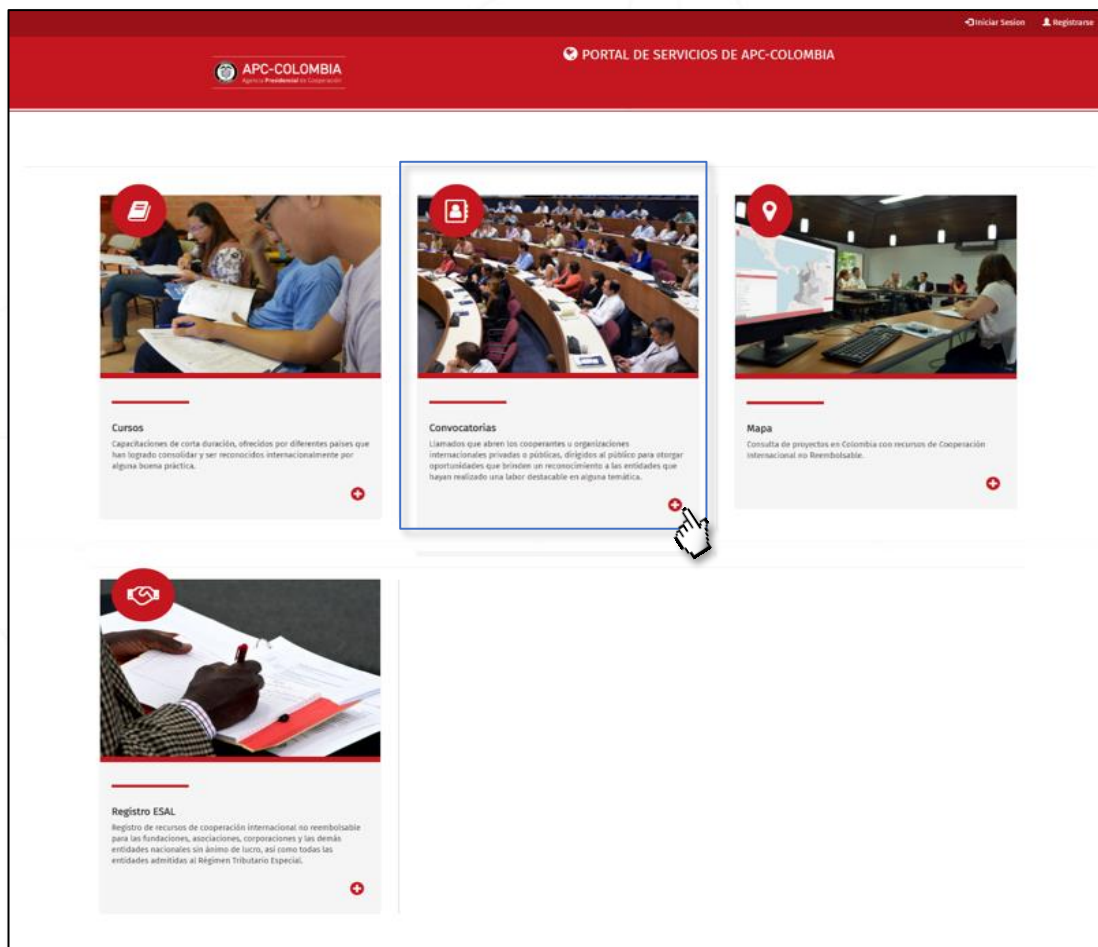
Iniciar Sesion Registrarse

APC-COLOMBIA
Agencia Presidencial de Cooperación

PORTAL DE SERVICIOS DE APC-COLOMBIA

Cursos
Capacitaciones de corta duración, ofrecidos por diferentes países que han logrado consolidar y ser reconocidos internacionalmente por alguna buena práctica.

Convocatorias
Llamados que abren los cooperantes u organizaciones internacionales privadas o públicas, dirigidos al público para otorgar oportunidades que brinden un reconocimiento a las entidades que hayan realizado una labor destacable en alguna temática.

Mapa
Consulta de proyectos en Colombia con recursos de Cooperación Internacional no Reembolsable.

Registro ESAL
Registro de recursos de cooperación internacional no reembolsable para las fundaciones, asociaciones, corporaciones y las demás entidades nacionales sin ánimo de lucro, así como todas las entidades admitidas al Régimen Tributario Especial.